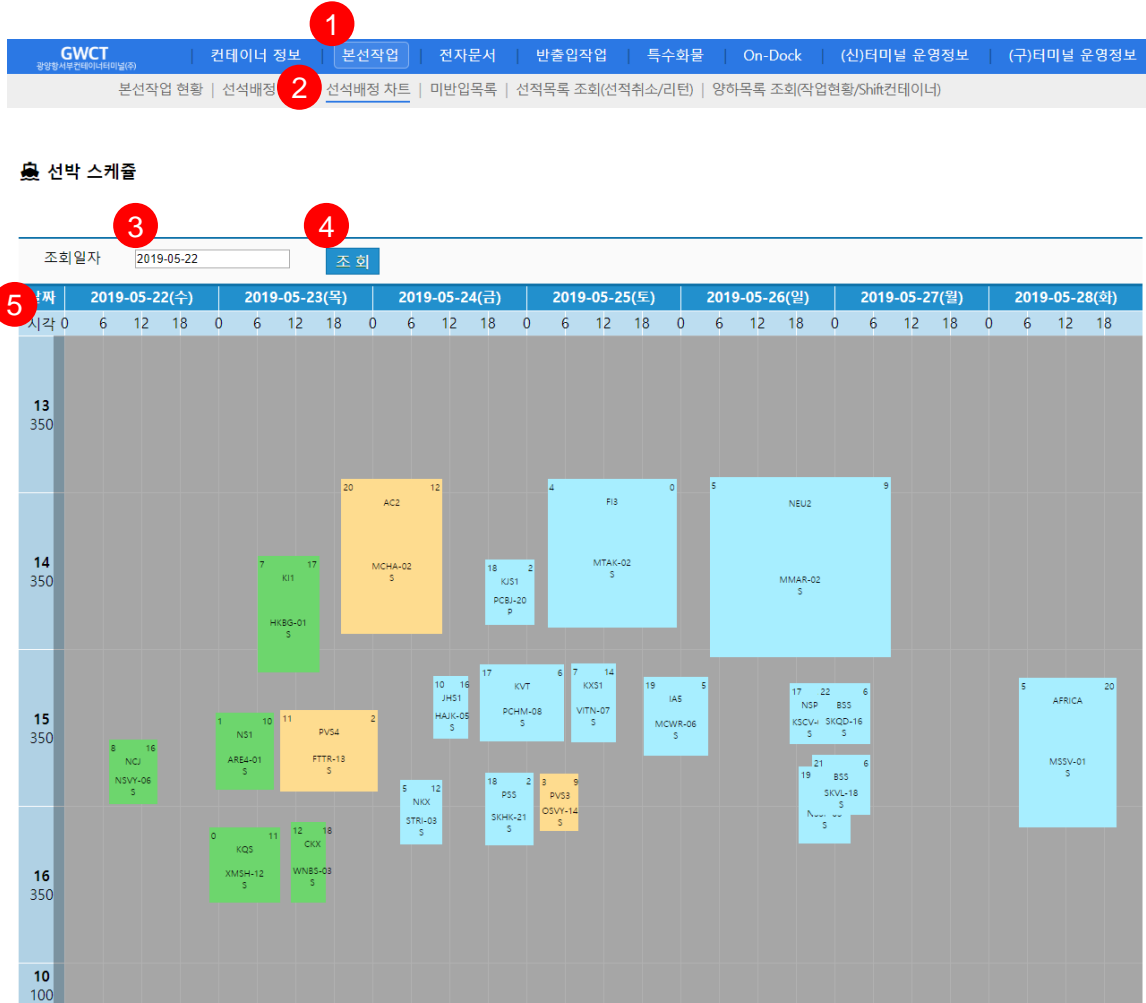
1

GWCT
광양항서부컨테이너터미널(주)

컨테이너 정보 | 본선작업 | 전자문서 | 반출입작업 | 특수화물 | On-Dock | (신)터미널 운영정보 | (구)터미널 운영정보

본선작업 현황 | 선석배정 2 선석배정 차트 | 미반입목록 | 선적목록 조회(선적취소/리턴) | 양하목록 조회(작업현황/Shift컨테이너)

선박 스케줄

3 4

조회일자 2019-05-22 조 회

5 날짜 2019-05-22(수) 2019-05-23(목) 2019-05-24(금) 2019-05-25(토) 2019-05-26(일) 2019-05-27(월) 2019-05-28(화)

시각 0 6 12 18 0 6 12 18 0 6 12 18 0 6 12 18 0 6 12 18 0 6 12 18 0 6 12 18

13
350

14
350

15
350

16
350

10
100

20 AC2 12
MCHA-02
S

4 FI3 0
MTAK-02
S

5 NEU2 9
MMAR-02
S

7 KI1 17
HKBG-01
S

18 KJS1 2
PCBJ-20
P

10 JHS1 16
HAJK-05
S

17 KVT 6
PCHM-08
S

7 KXS1 14
VITN-07
S

19 IAS 5
MCWR-06
S

17 NSP 22 BSS 6
KSCV- SKQD-16
S S

5 AFRICA 20
MSSV-01
S

8 NCJ 16
NSVY-06
S

1 NS1 10
ARE4-01
S

11 PVS4 2
FTTR-13
S

5 NKX 12
STRI-03
S

18 PSS 2
SKHK-21
S

3 PVS3 9
OSVY-14
S

21 BSS 6
19 SKVL-18
S
S

0 KQS 11
XMSH-12
S

12 CKX 18
WNBS-03
S